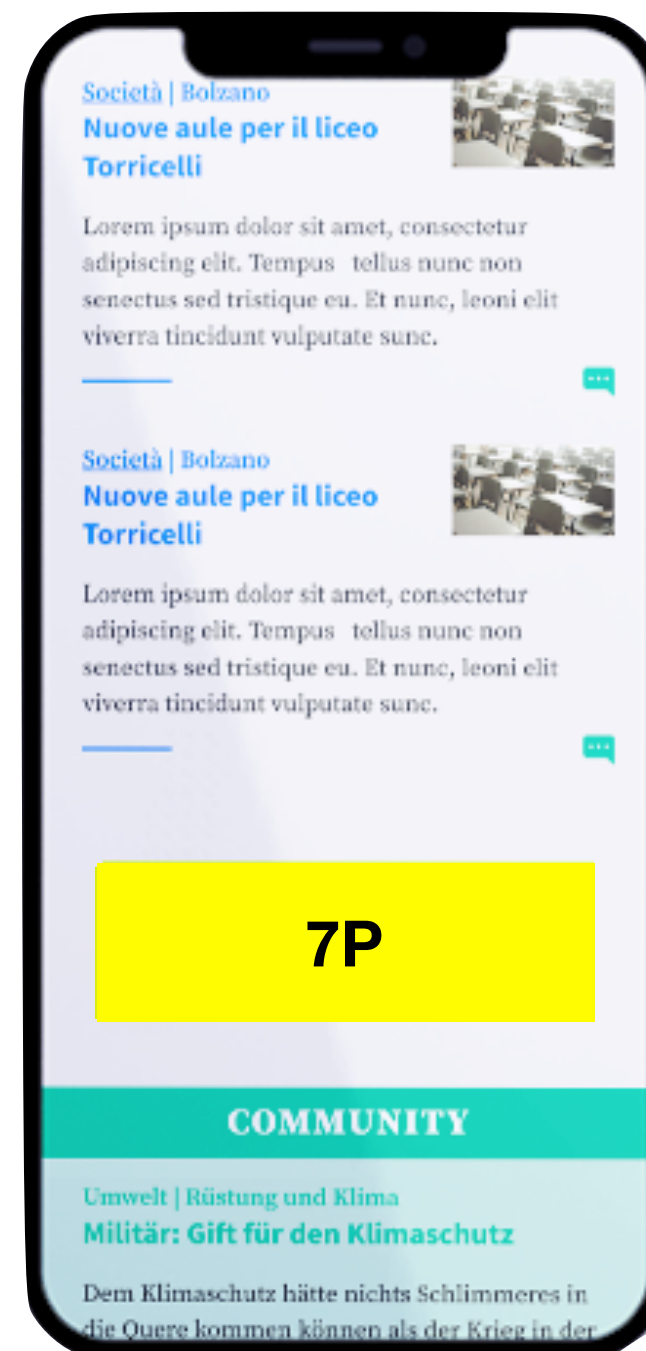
Società | Bolzano
Nuove aule per il liceo Torricelli

Lorem ipsum dolor sit amet, consectetur adipiscing elit. Tempus tellus nunc non senectus sed tristique eu. Et nunc, leoni elit viverra tincidunt vulputate sunc.

Società | Bolzano
Nuove aule per il liceo Torricelli

Lorem ipsum dolor sit amet, consectetur adipiscing elit. Tempus tellus nunc non senectus sed tristique eu. Et nunc, leoni elit viverra tincidunt vulputate sunc.

7P

COMMUNITY

Umwelt | Rüstung und Klima
Militär: Gift für den Klimaschutz

Dem Klimaschutz hätte nichts Schlimmeres in die Quere kommen können als der Krieg in der